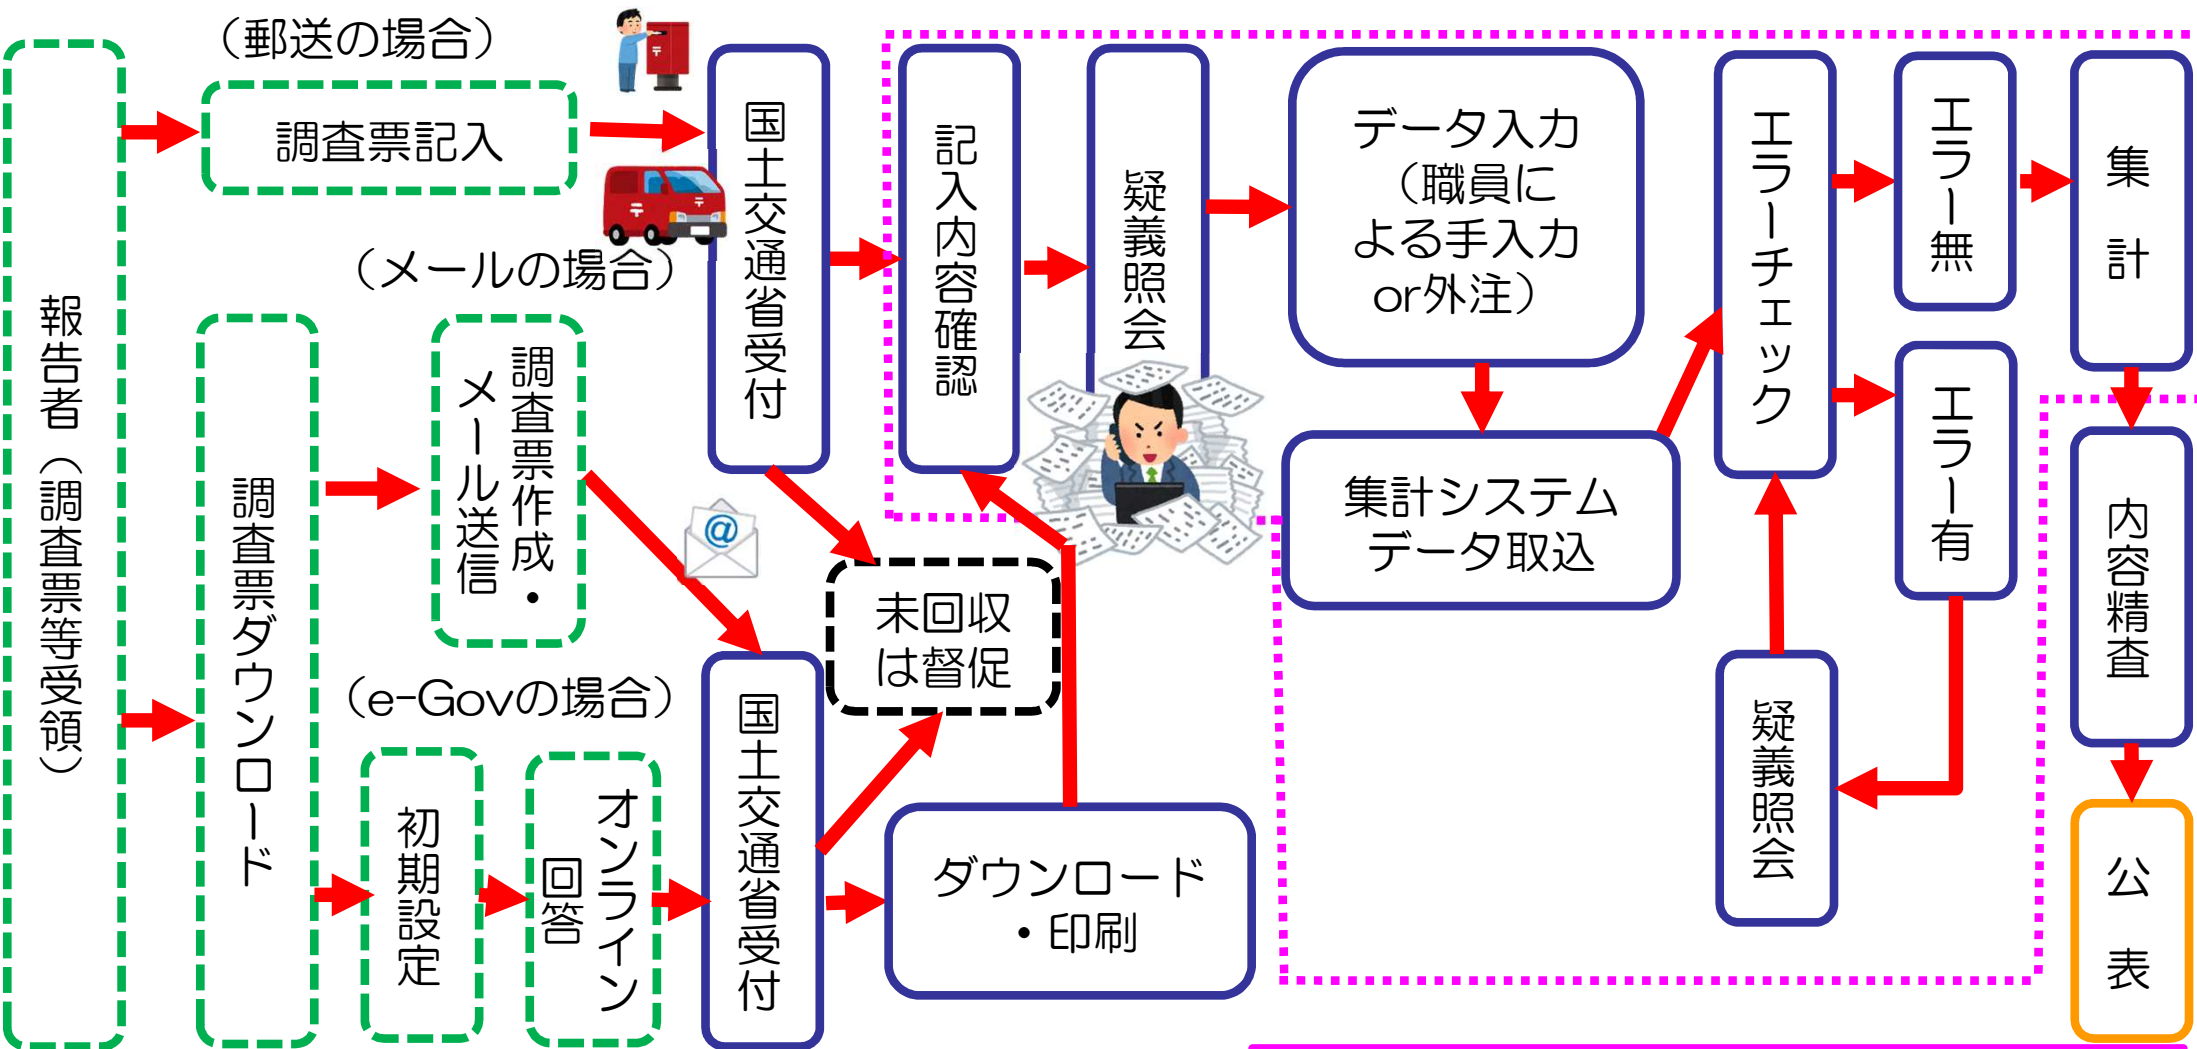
報告者（調査票等受領）

（郵送の場合）

調査票記入

（メールの場合）

調査票ダウンロード

調査票作成・メール送信

（e-Govの場合）

初期設定

オンライン回答

国土交通省受付

国土交通省受付

未回収は督促

ダウンロード・印刷

記入内容確認

疑義照会

データ入力（職員による手入力or外注）

集計システムデータ取込

エラーチェック

疑義照会

エラー無

エラー有

集計

内容精査

公表